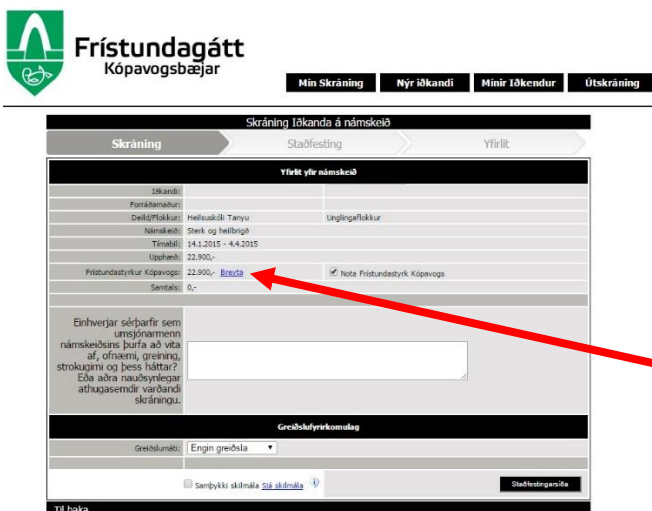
Frístundagátt
Kópavogsbæjar

Mín Skráning | Nýr iðkandi | Mínir Iðkendur | Útskráning

Skráning Iðkanda á námskeið

Skráning | Staðfesting | Yfirlit

Yfirlit yfir námskeið

| | | |
|---|---|---|
| Iðkandi: | | |
| Forráðamaður: | | |
| Deild/Flokkur: | Heilsuskóli Tanyu | Unglingaflokkur |
| Námskeið: | Sterk og heilbrigð | |
| Tímabil: | 14.1.2015 - 4.4.2015 | |
| Upphæð: | 22.900,- | |
| Frístundastyrkur Kópavogs: | 22.900,- Breyta | Nota Frístundastyrk Kópavogs |
| Samtals: | 0,- | |

Einhverjar sérþarfir sem umsjónarmenn námskeiðsins þurfa að vita af, ofnæmi, greining, strokugirni og þess háttar? Eða aðra nauðsynlegar athugasemdir varðandi skráningu.

Greiðslufyrirkomulag

Greiðslumáti: Engin greiðsla

Samþykki skilmála Sjá skilmála

Staðfestingarsíða

Til baka